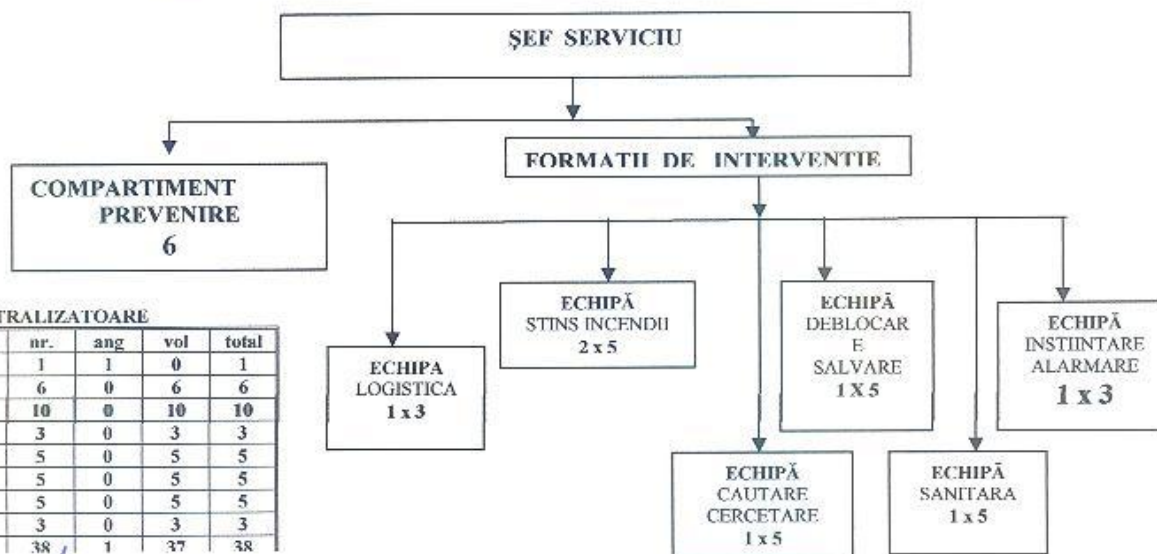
ŞEF SERVICIU

COMPARTIMENT PREVENIRE
6

FORMATII DE INTERVENTIE

TRALIZATOARE

| nr. | ang | vol | total |
|---|---|---|---|
| 1 | 1 | 0 | 1 |
| 6 | 0 | 6 | 6 |
| 10 | 0 | 10 | 10 |
| 3 | 0 | 3 | 3 |
| 5 | 0 | 5 | 5 |
| 5 | 0 | 5 | 5 |
| 5 | 0 | 5 | 5 |
| 3 | 0 | 3 | 3 |
| 38 | 1 | 37 | 38 |

ECHIPA
LOGISTICA
1 x 3

ECHIPĂ
STINS INCENDII
2 x 5

ECHIPĂ
CAUTARE
CERCETARE
1 x 5

ECHIPĂ
DEBLOCARE
SALVARE
1 X 5

ECHIPĂ
SANITARA
1 x 5

ECHIPĂ
INSTIINTARE
ALARMARE
1 x 3